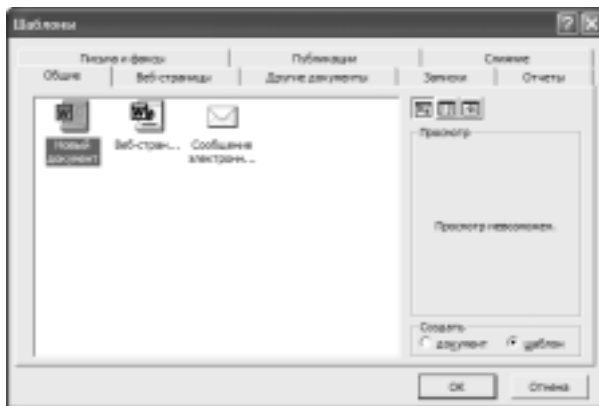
Шаблоны

Письма и факсы
Публикации
Слияние
Общие
Веб-страницы
Другие документы
Записки
Отчеты

Новый документ
Веб-стран...
Сообщение электронн...

Просмотр
Просмотр невозможен.

Создать
документ
шаблон

ОК
Отмена